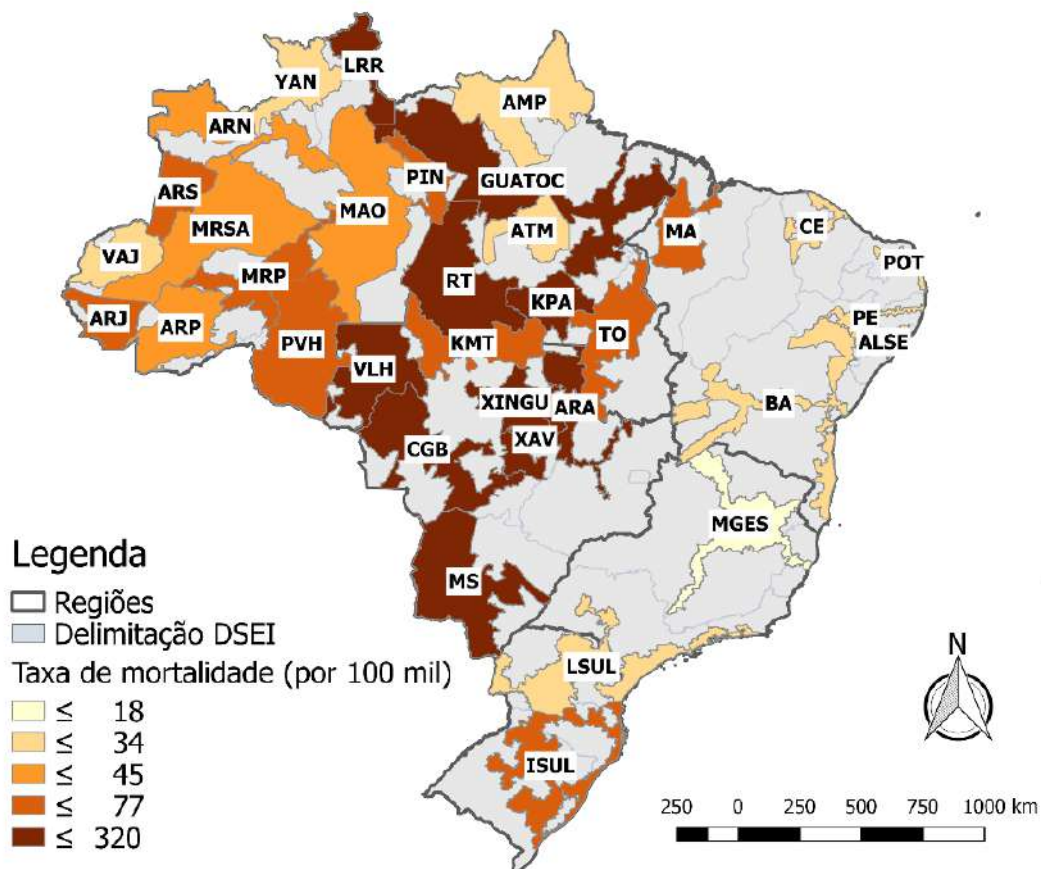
LRR
YAN
AMP
ARN
PIN
GUATOC
ARS
MAO
MRSA
ATM
MA
CE
VAJ
POT
RT
MRP
KPA
ARJ
ARP
PE
PVH
KMT
TO
ALSE
VLH
XINGU
ARA
BA
CGB
XAV
MGES
MS
LSUL
ISUL

Legenda
Regiões
Delimitação DSEI
Taxa de mortalidade (por 100 mil)
≤ 18
≤ 34
≤ 45
≤ 77
≤ 320

N

250 0 250 500 750 1000 km